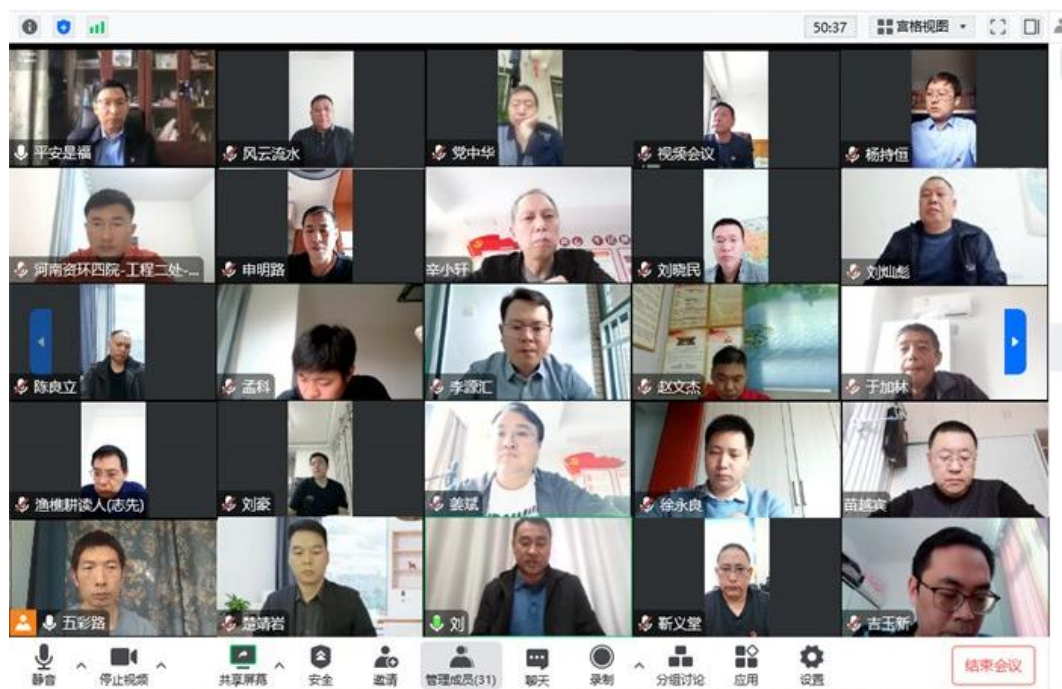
50:37 宫格视图

平安是福
风云流水
党中华
视频会议
杨持恒
河南资环四院-工程二处-...
申明路
辛小轩
刘晓民
刘灿彪
陈良立
孟科
李源汇
赵文杰
于加林
渔樵耕读人(志先)
刘豪
姜斌
徐永良
苗越宾
五彩路
楚靖岩
刘
靳义堂
吉玉新

静音
停止视频
共享屏幕
安全
邀请
管理成员(31)
聊天
录制
分组讨论
应用
设置
结束会议